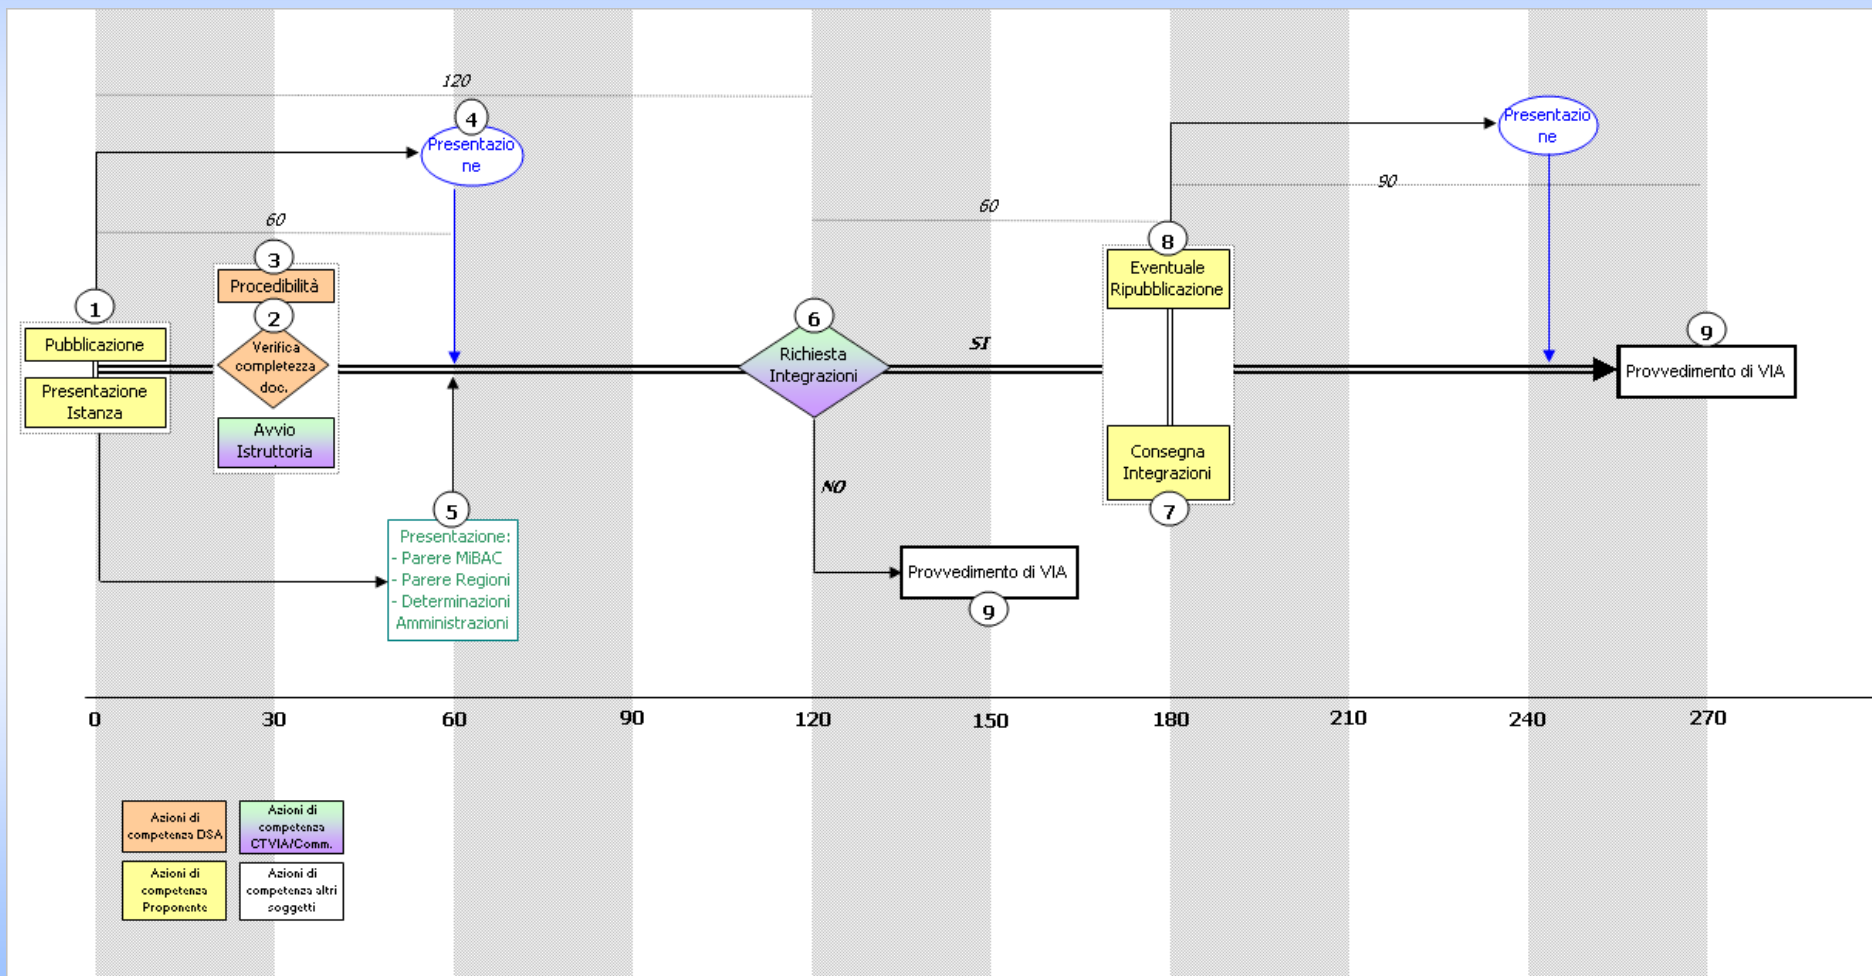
120

4
Presentazione

60

3
Procedibilità

2
Verifica completezza doc.

Avvio Istruttoria

1
Pubblicazione

Presentazione Istanza

5
Presentazione:
- Parere MiBAC
- Parere Regioni
- Determinazioni Amministrazioni

60

6
Richiesta Integrazioni

SI

NO

Provvedimento di VIA
9

8
Eventuale Ripubblicazione

Consegna Integrazioni
7

Presentazione

90

9
Provvedimento di VIA

0 30 60 90 120 150 180 210 240 270

Azioni di competenza DSA

Azioni di competenza CTVIA/Comm.

Azioni di competenza Proponente

Azioni di competenza altri soggetti